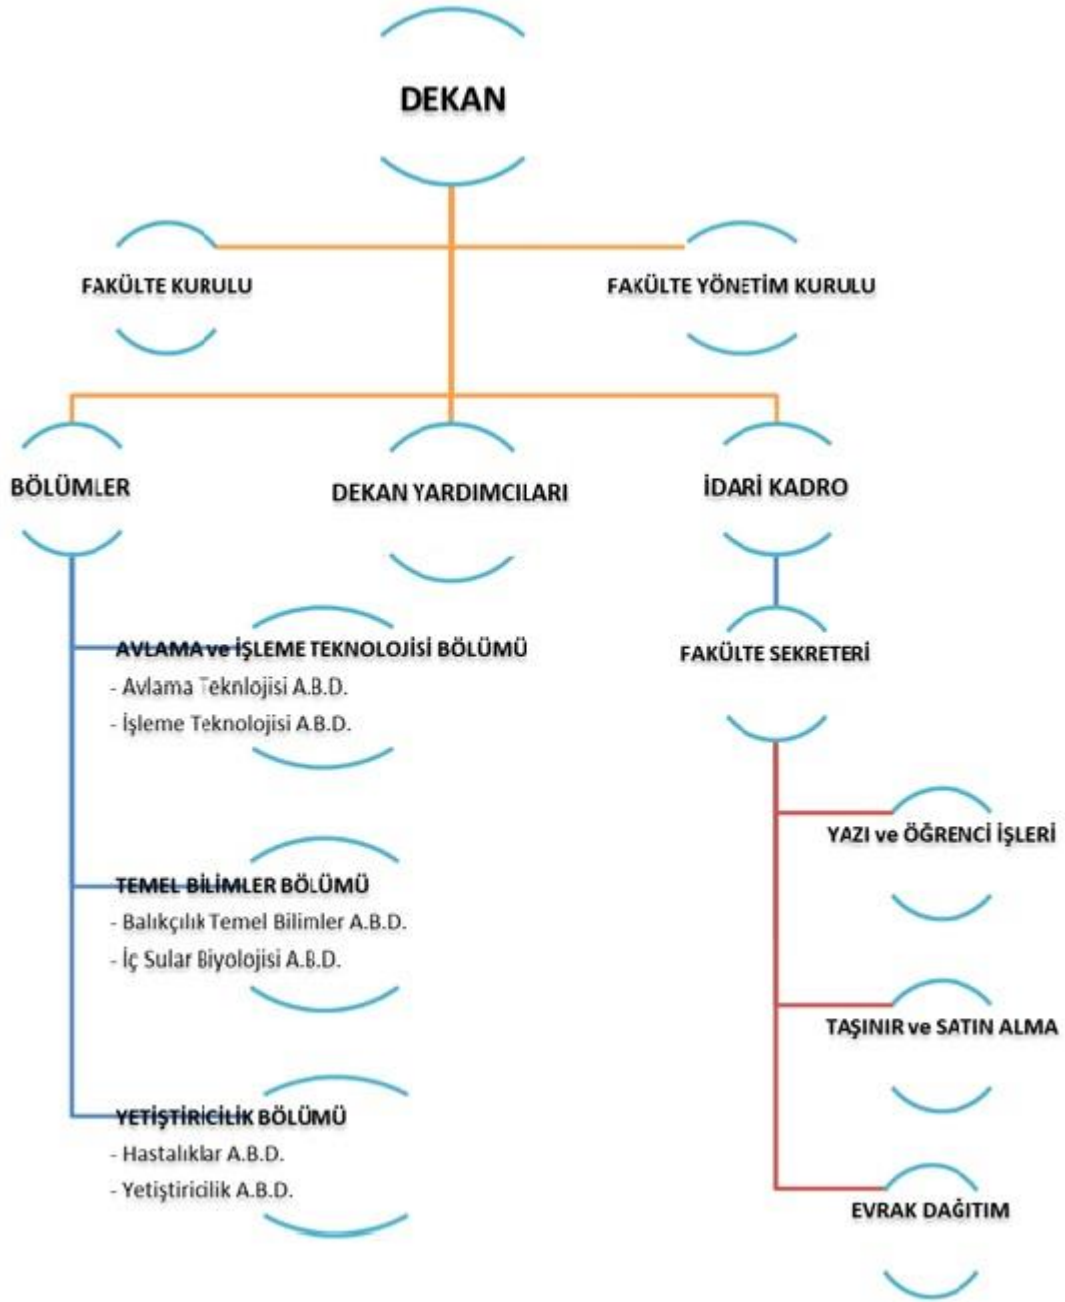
DEKAN

FAKÜLTE KURULU

FAKÜLTE YÖNETİM KURULU

BÖLÜMLER

DEKAN YARDIMCILARI

İDARİ KADRO

AVLAMA ve İŞLEME TEKNOLOJİSİ BÖLÜMÜ
- Avlama Teknlojisi A.B.D.
- İşleme Teknolojisi A.B.D.

FAKÜLTE SEKRETERİ

YAZI ve ÖĞRENCİ İŞLERİ

TEMEL BİLİMLER BÖLÜMÜ
- Balıkçılık Temel Bilimler A.B.D.
- İç Sular Biyolojisi A.B.D.

TAŞINIR ve SATIN ALMA

YETİŞTİRİCİLİK BÖLÜMÜ
- Hastalıklar A.B.D.
- Yetiştiricilik A.B.D.

EVRAK DAĞITIM